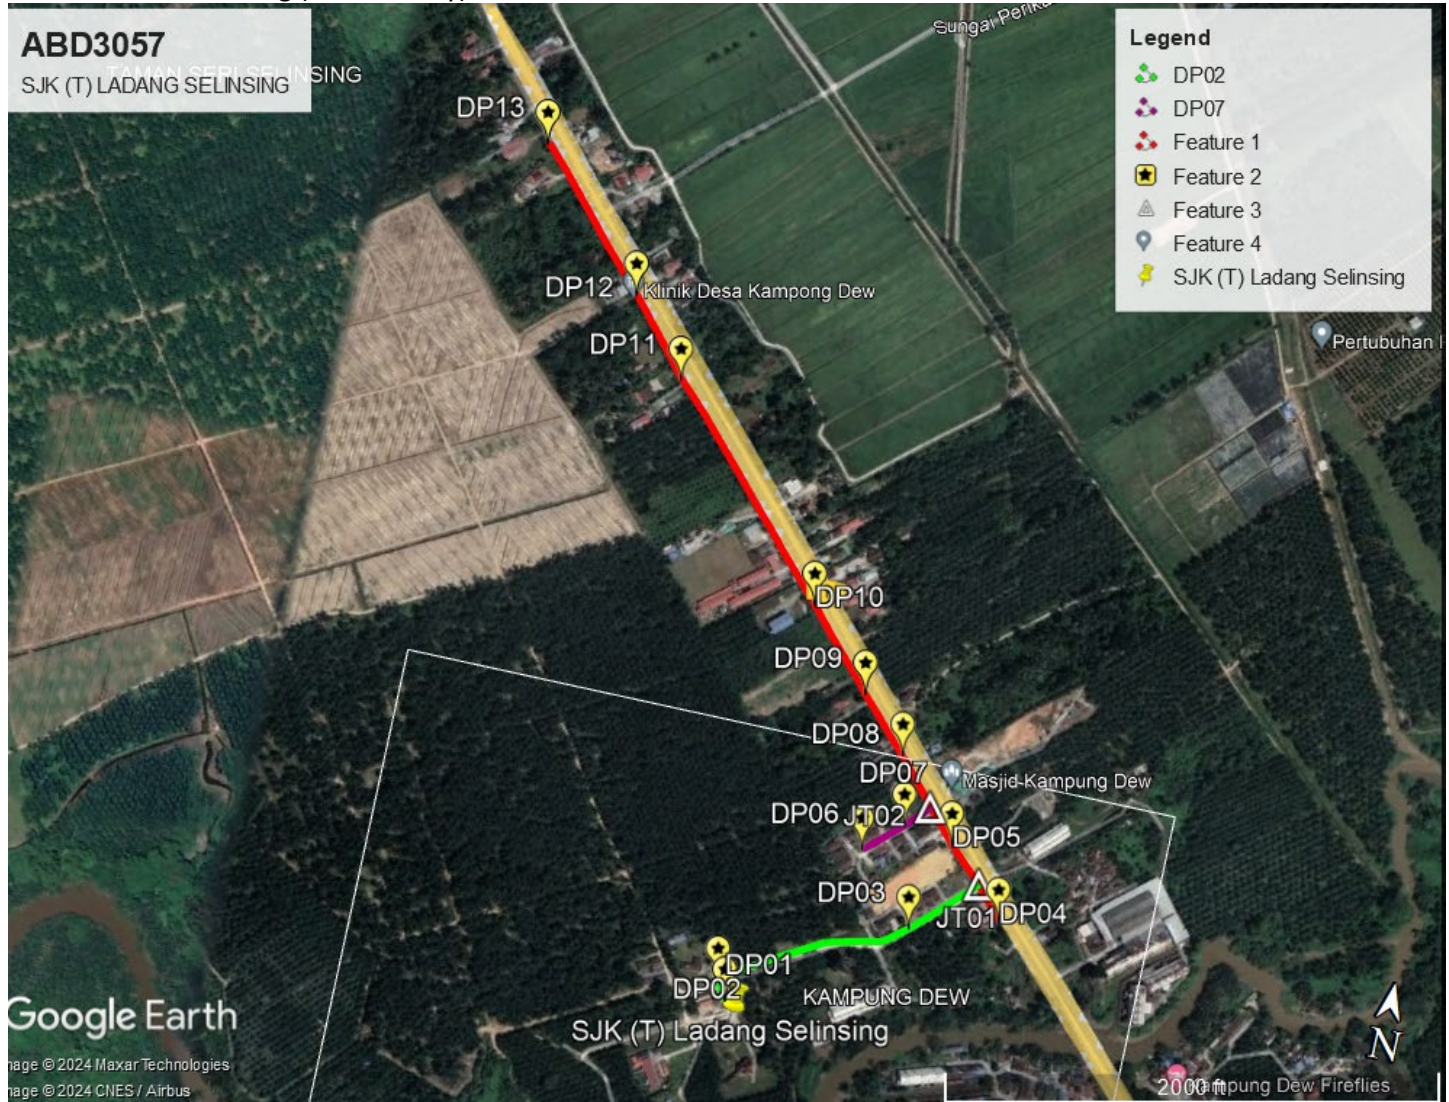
ABD3057
SJK (T) LADANG SELINSING
TAMAN SERI SELINSING

Sungai Perik

Legend
DP02
DP07
Feature 1
Feature 2
Feature 3
Feature 4
SJK (T) Ladang Selinsing

Pertubuhan I

DP13
DP12
Klinik Desa Kampong Dew
DP11
DP10
DP09
DP08
DP07
Masjid Kampung Dew
DP06
JT02
DP05
DP03
JT01
DP04
DP01
DP02
KAMPUNG DEW
SJK (T) Ladang Selinsing

Google Earth
Image © 2024 Maxar Technologies
Image © 2024 CNES / Airbus
2000 ft
Kampung Dew Fireflies
N